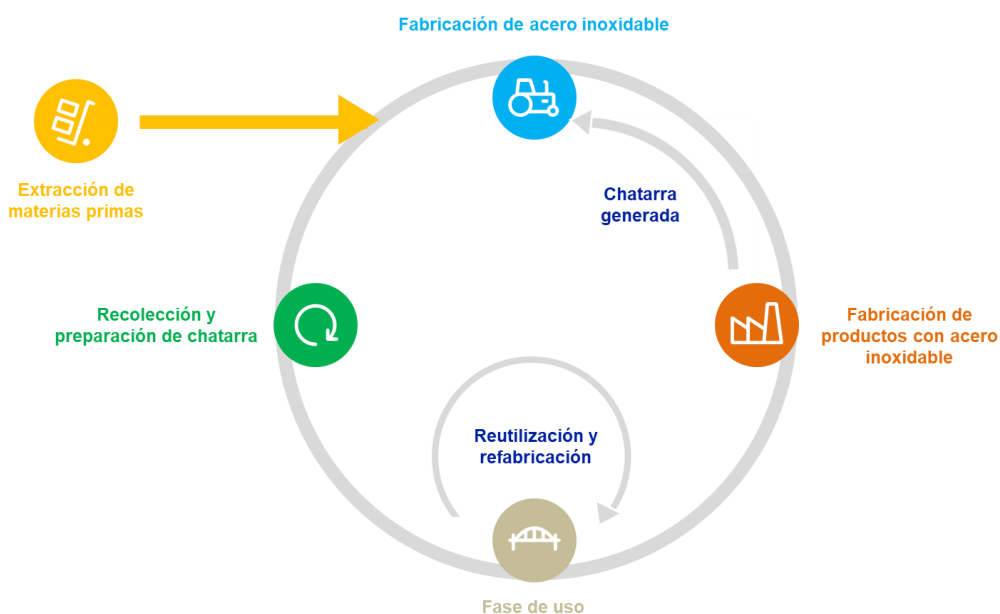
Fabricación de acero inoxidable

Extracción de materias primas

Chatarra generada

Recolección y preparación de chatarra

Fabricación de productos con acero inoxidable

Reutilización y refabricación

Fase de uso